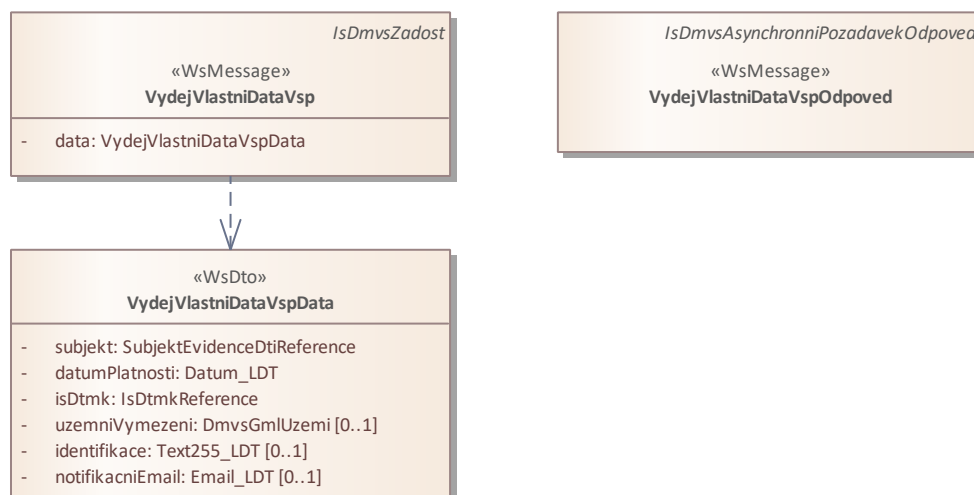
IsDmvsZadost

«WsMessage»
VydejVlastniDataVsp

- data: VydejVlastniDataVspData

IsDmvsAsynchronniPozadavekOdpoved

«WsMessage»
VydejVlastniDataVspOdpoved

«WsDto»
VydejVlastniDataVspData

- subjekt: SubjektEvidenceDtiReference
- datumPlatnosti: Datum_LDT
- isDtmk: IsDtmkReference
- uzemniVymezeni: DmvsGmlUzemi [0..1]
- identifikace: Text255_LDT [0..1]
- notifikacniEmail: Email_LDT [0..1]